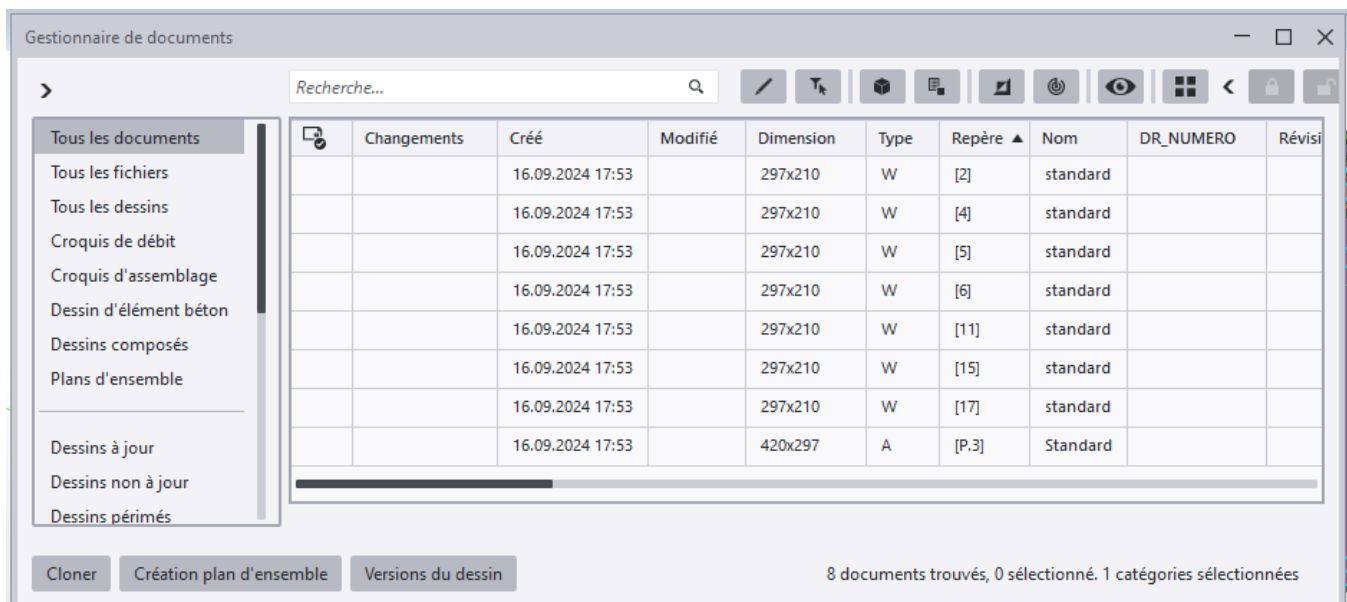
Gestionnaire de documents

Recherche...

Tous les documents
Tous les fichiers
Tous les dessins
Croquis de débit
Croquis d'assemblage
Dessin d'élément béton
Dessins composés
Plans d'ensemble

Dessins à jour
Dessins non à jour
Dessins périmés

| | Changements | Créé | Modifié | Dimension | Type | Repère ▲ | Nom | DR_NUMERO | Révisi |
|---|---|---|---|---|---|---|---|---|---|
| | | 16.09.2024 17:53 | | 297x210 | W | [2] | standard | | |
| | | 16.09.2024 17:53 | | 297x210 | W | [4] | standard | | |
| | | 16.09.2024 17:53 | | 297x210 | W | [5] | standard | | |
| | | 16.09.2024 17:53 | | 297x210 | W | [6] | standard | | |
| | | 16.09.2024 17:53 | | 297x210 | W | [11] | standard | | |
| | | 16.09.2024 17:53 | | 297x210 | W | [15] | standard | | |
| | | 16.09.2024 17:53 | | 297x210 | W | [17] | standard | | |
| | | 16.09.2024 17:53 | | 420x297 | A | [P.3] | Standard | | |

Cloner
Création plan d'ensemble
Versions du dessin

8 documents trouvés, 0 sélectionné. 1 catégories sélectionnées